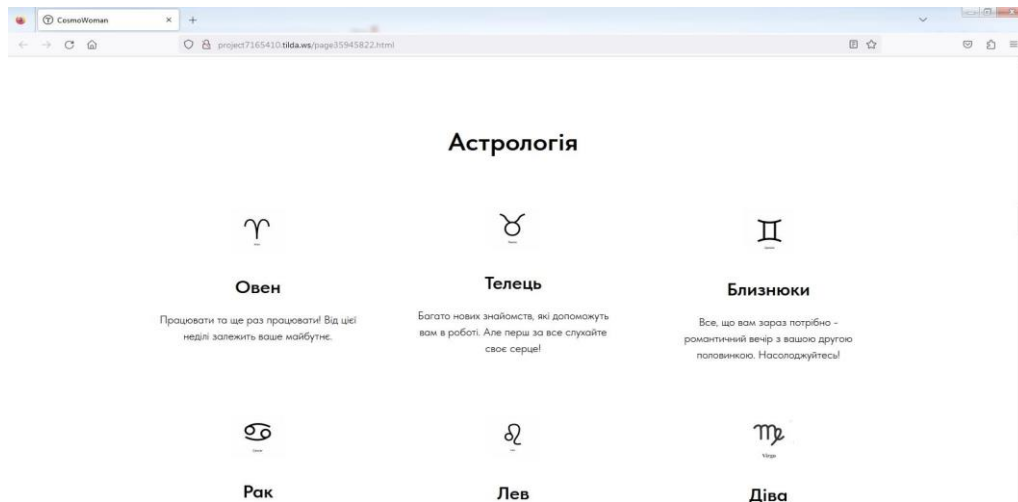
CosmoWoman

project7165410.tilda.ws/page35945822.html

Астрологія

♈

Овен

Працювати та ще раз працювати! Від цієї неділі залежить ваше майбутнє.

♉

Телець

Багато нових знайомств, які допоможуть вам в роботі. Але перш за все слухайте своє серце!

♊

Близнюки

Все, що вам зараз потрібно - романтичний вечір з вашою другою половинкою. Насолоджуйтесь!

♋

Рак

♌

Лев

♍

Virgo

Діва